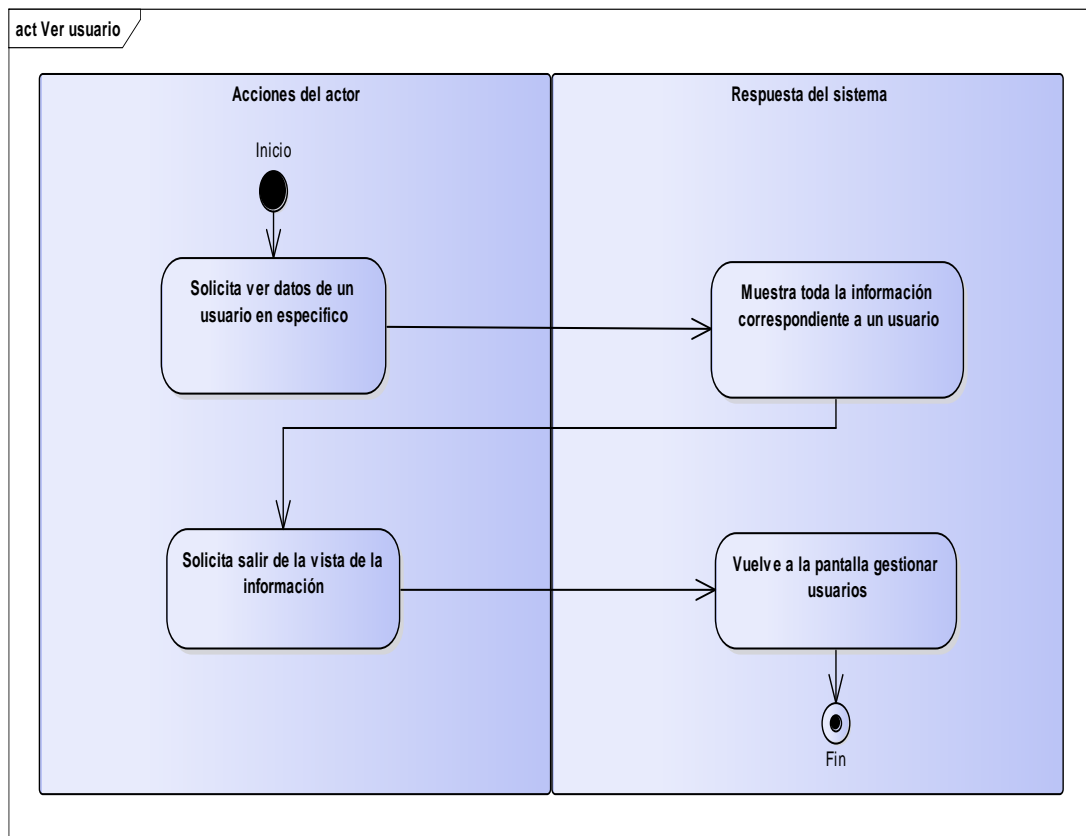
act Ver usuario

Acciones del actor

Respuesta del sistema

Inicio

Solicita ver datos de un usuario en especifico

Muestra toda la información correspondiente a un usuario

Solicita salir de la vista de la información

Vuelve a la pantalla gestionar usuarios

Fin